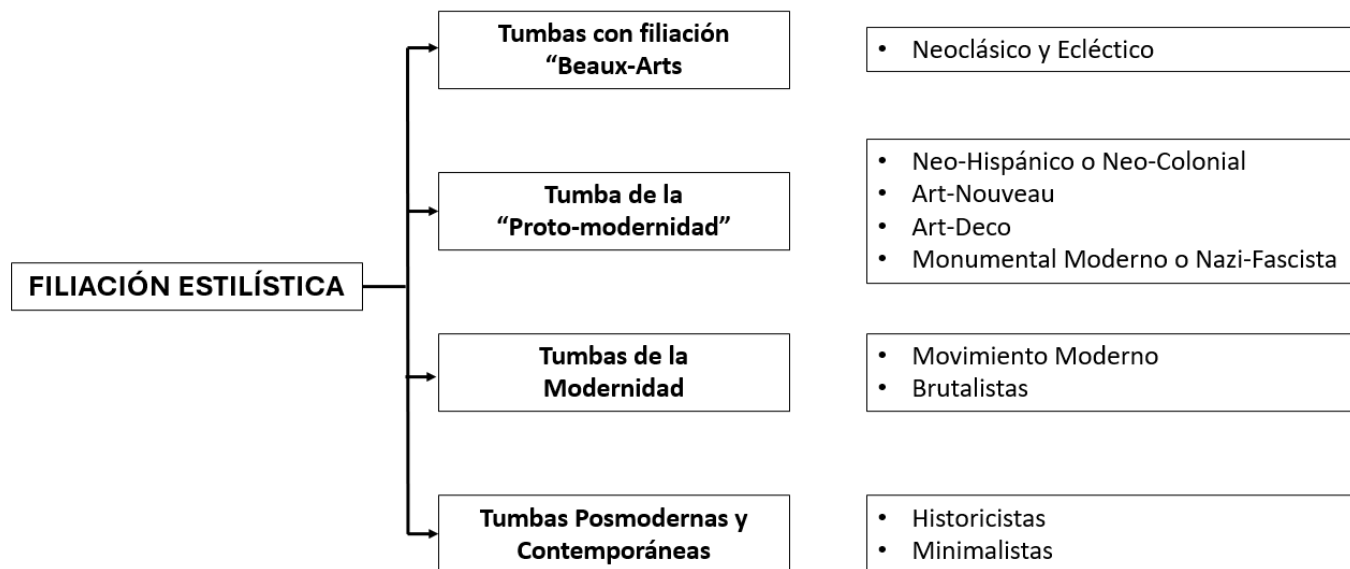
FILIACIÓN ESTILÍSTICA

Tumbas con filiación "Beaux-Arts

• Neoclásico y Ecléctico

Tumba de la "Proto-modernidad"

• Neo-Hispánico o Neo-Colonial
• Art-Nouveau
• Art-Deco
• Monumental Moderno o Nazi-Fascista

Tumbas de la Modernidad

• Movimiento Moderno
• Brutalistas

Tumbas Posmodernas y Contemporáneas

• Historicistas
• Minimalistas